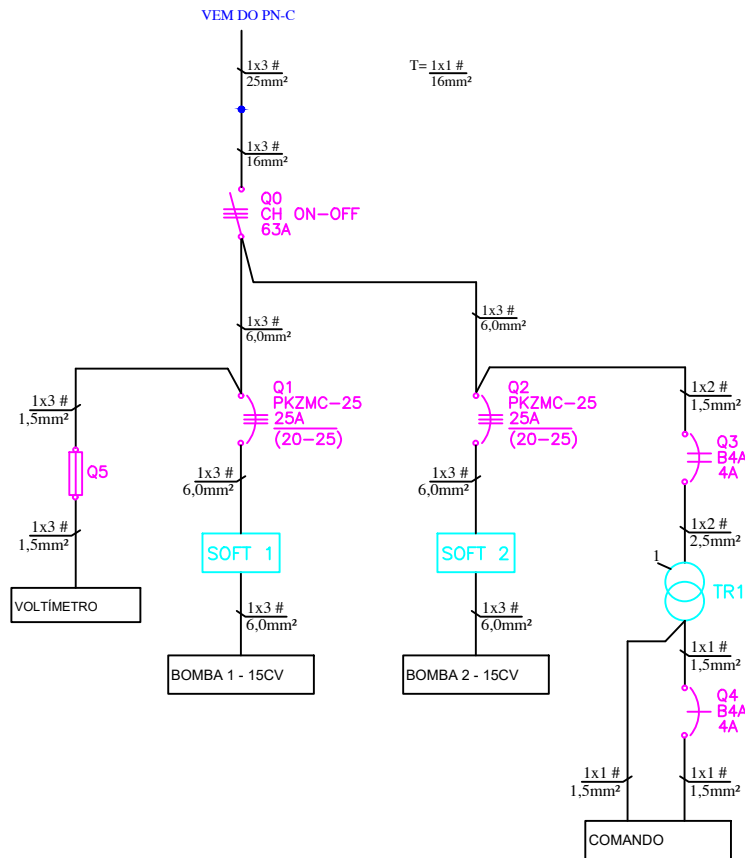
VEM DO PN-C

1x3 #
25mm²

T= 1x1 #
16mm²

1x3 #
16mm²

Q0
CH ON-OFF
63A

1x3 #
6,0mm²

1x3 #
6,0mm²

1x3 #
1,5mm²

Q1
PKZMC-25
25A
(20-25)

Q2
PKZMC-25
25A
(20-25)

1x2 #
1,5mm²

Q3
B4A
4A

Q5

1x3 #
6,0mm²

1x3 #
6,0mm²

1x3 #
1,5mm²

SOFT 1

SOFT 2

1x2 #
2,5mm²

1

TR1

VOLTÍMETRO

1x3 #
6,0mm²

1x3 #
6,0mm²

1x1 #
1,5mm²

BOMBA 1 - 15CV

BOMBA 2 - 15CV

Q4
B4A
4A

1x1 #
1,5mm²

1x1 #
1,5mm²

COMANDO